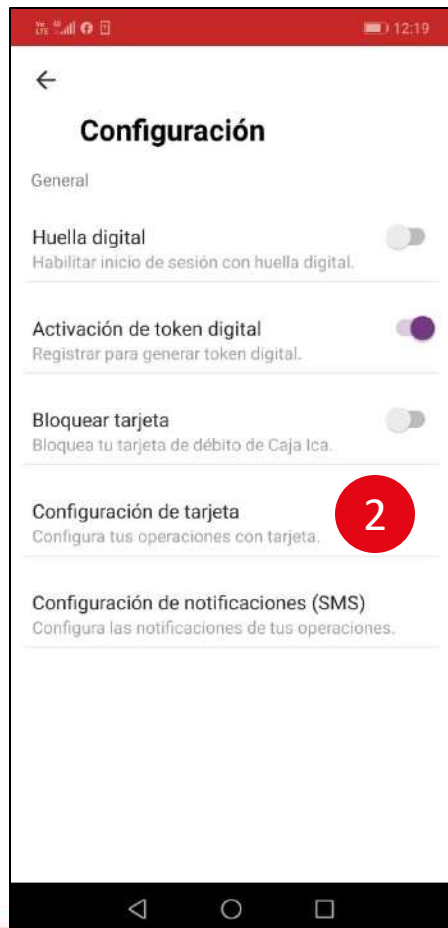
12:19

Configuración

General

Huella digital
Habilitar inicio de sesión con huella digital.

Activación de token digital
Registrar para generar token digital.

Bloquear tarjeta
Bloquea tu tarjeta de débito de Caja Ica.

Configuración de tarjeta
Configura tus operaciones con tarjeta.

2

Configuración de notificaciones (SMS)
Configura las notificaciones de tus operaciones.